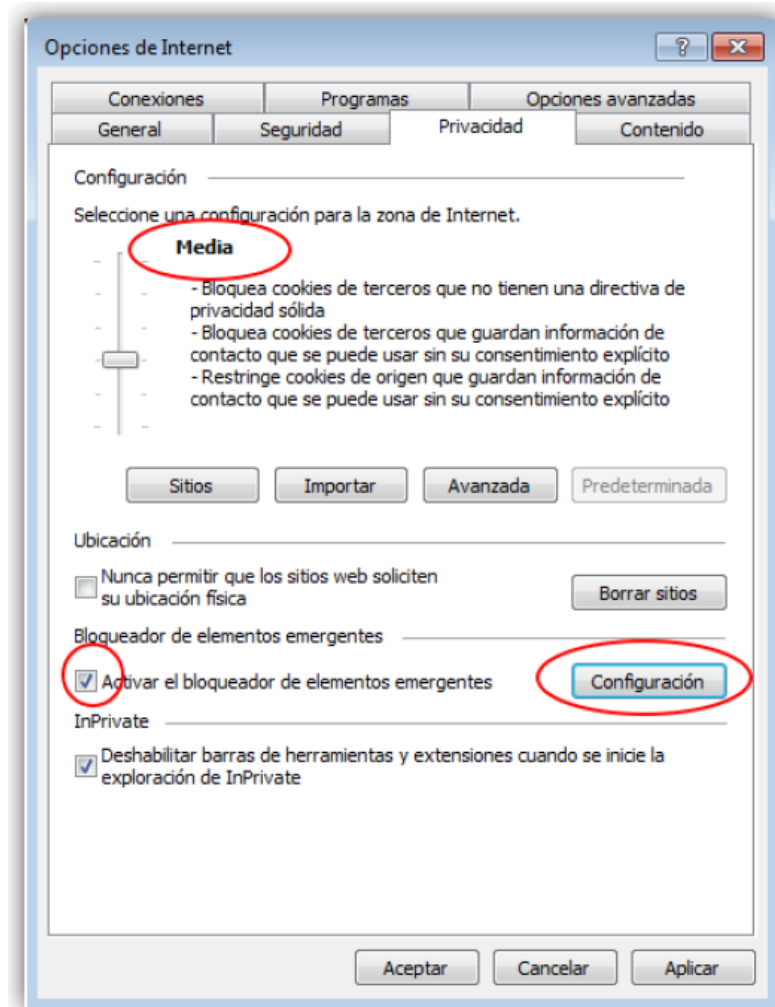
Opciones de Internet

?

Conexiones | Programas | Opciones avanzadas
General | Seguridad | Privacidad | Contenido

Configuración

Seleccione una configuración para la zona de Internet.

Media

- Bloquea cookies de terceros que no tienen una directiva de privacidad sólida
- Bloquea cookies de terceros que guardan información de contacto que se puede usar sin su consentimiento explícito
- Restringe cookies de origen que guardan información de contacto que se puede usar sin su consentimiento explícito

Sitios | Importar | Avanzada | Predeterminada

Ubicación

Nunca permitir que los sitios web soliciten su ubicación física

Borrar sitios

Bloqueador de elementos emergentes

Activar el bloqueador de elementos emergentes

Configuración

InPrivate

Deshabilitar barras de herramientas y extensiones cuando se inicie la exploración de InPrivate

Aceptar | Cancelar | Aplicar